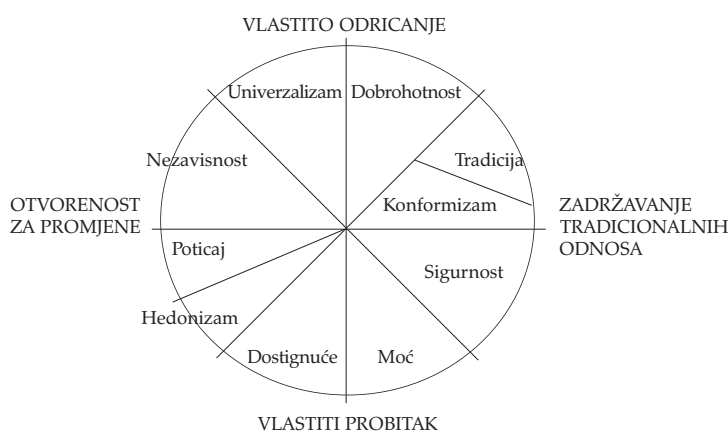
VLASTITO ODRICANJE

Univerzalizam

Dobrohotnost

Tradicija

Nezavisnost

Konformizam

OTVORENOST ZA PROMJENE

ZADRŽAVANJE TRADICIONALNIH ODNOSA

Poticaj

Sigurnost

Hedonizam

Dostignuće

Moć

VLASTITI PROBITAK